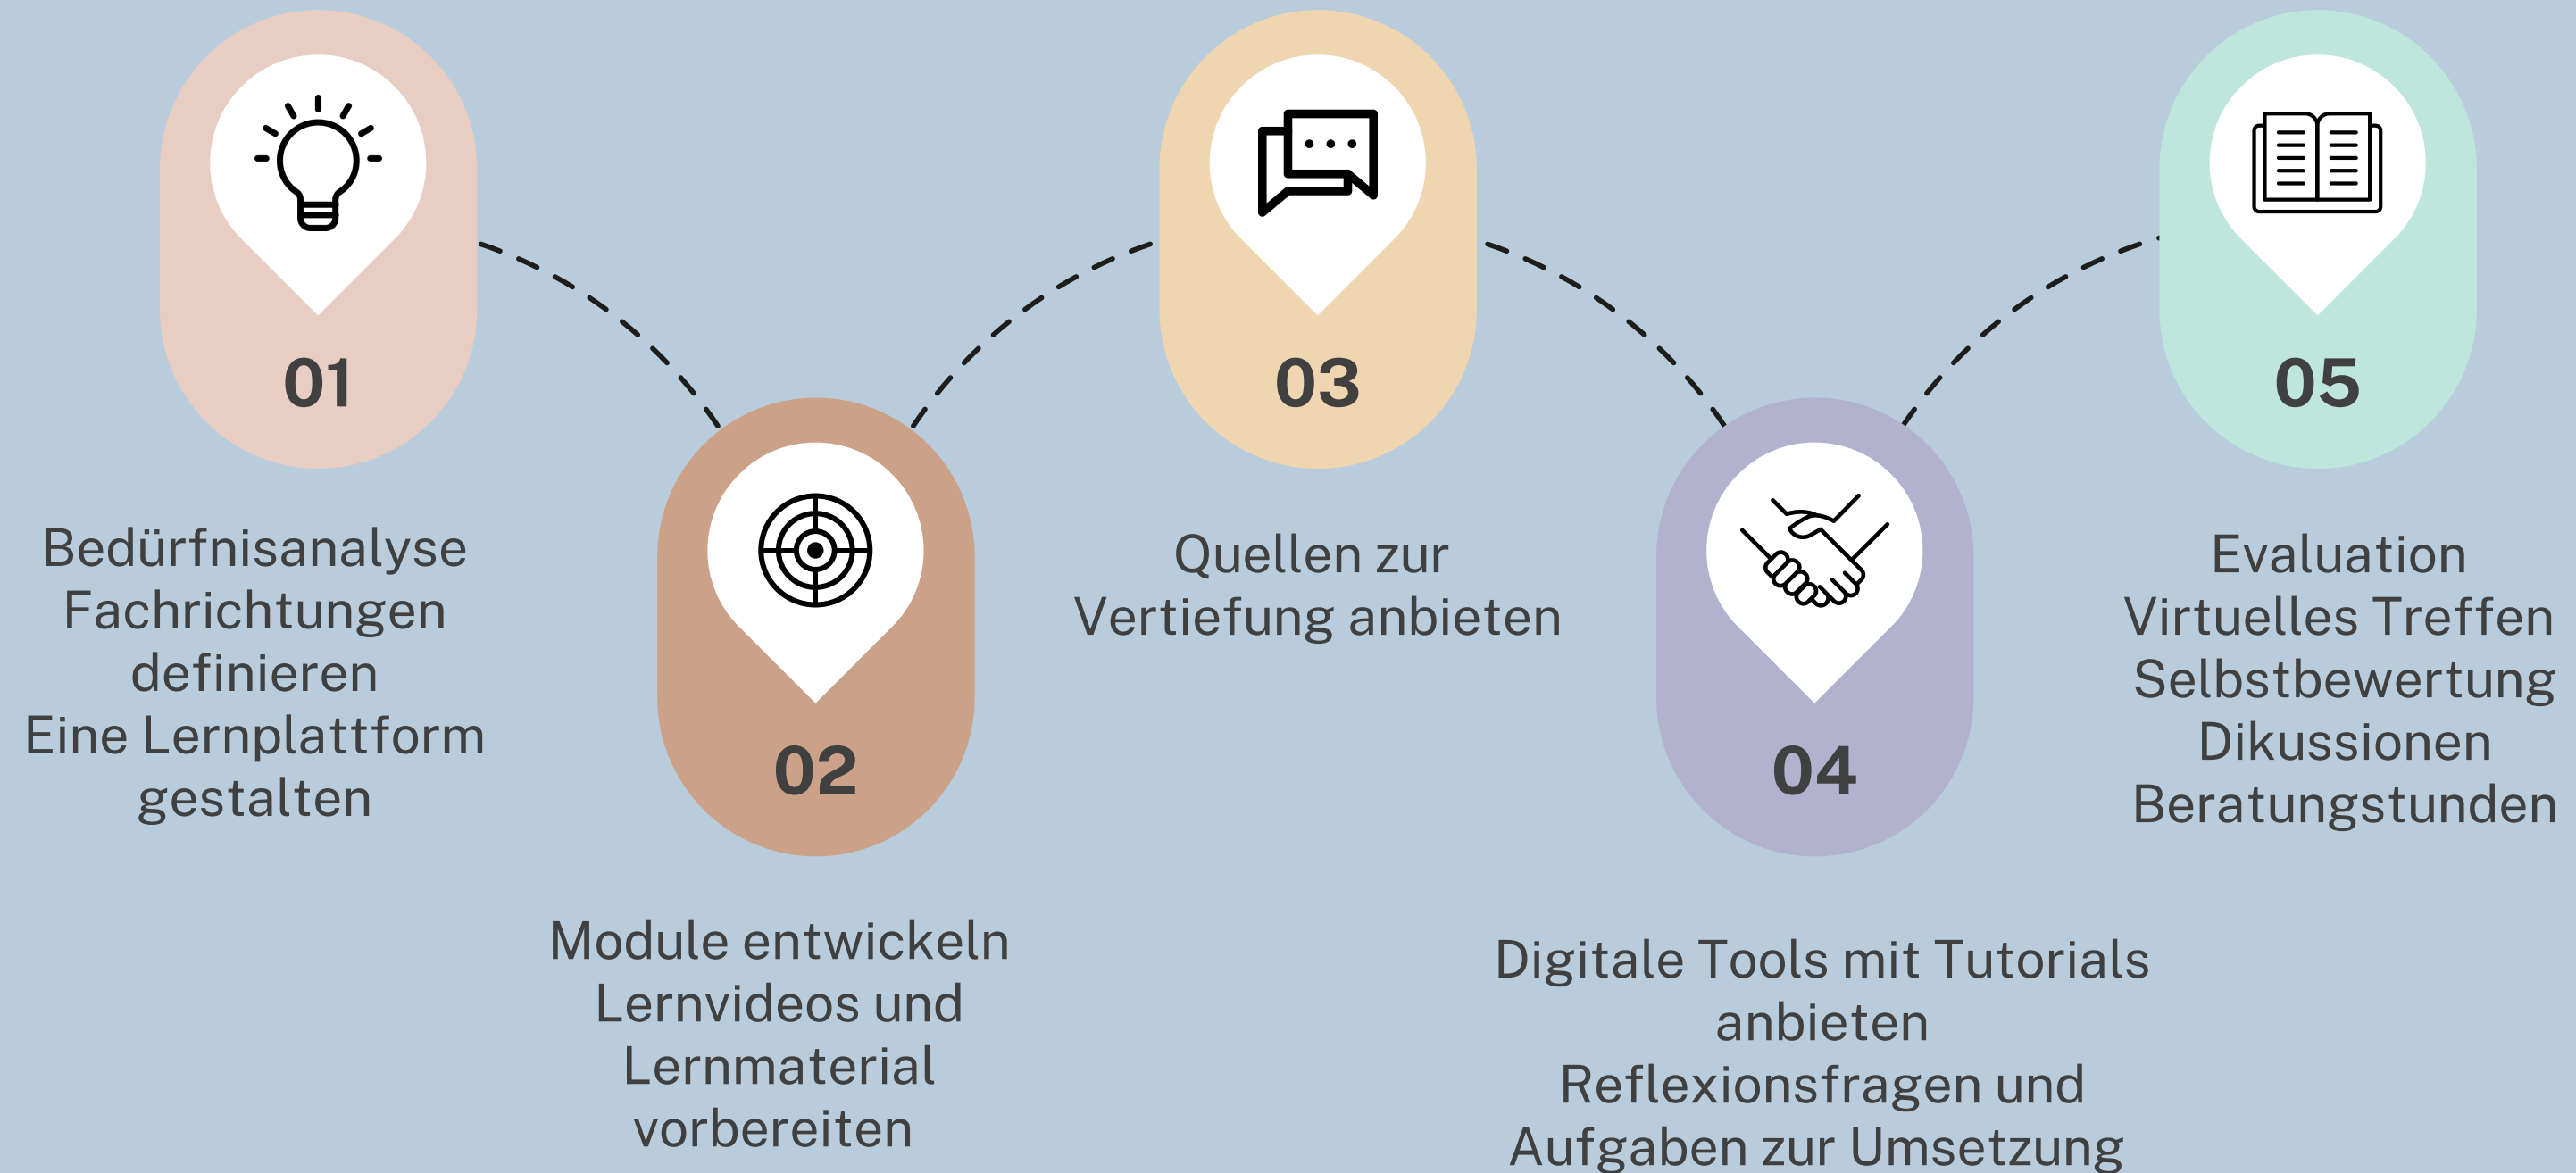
01

Bedürfnisanalyse
Fachrichtungen definieren
Eine Lernplattform gestalten

02

Module entwickeln
Lernvideos und Lernmaterial vorbereiten

03

Quellen zur Vertiefung anbieten

04

Digitale Tools mit Tutorials anbieten
Reflexionsfragen und Aufgaben zur Umsetzung

05

Evaluation
Virtuelles Treffen
Selbstbewertung
Dikussionen
Beratungstunden